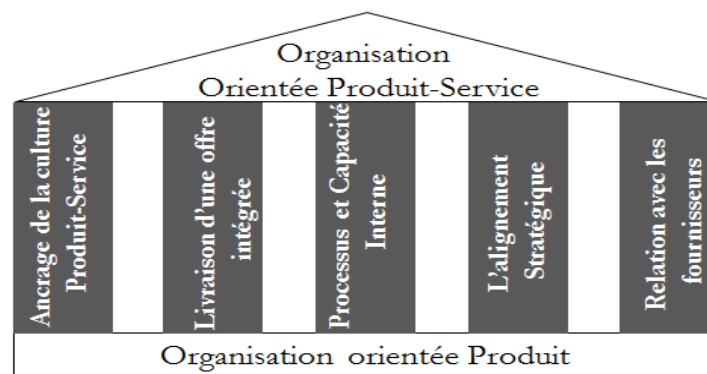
Organisation
Orientée Produit-Service

Ancrage de la culture Produit-Service

Livraison d'une offre intégrée

Processus et Capacité Interne

L'alignement Stratégique

Relation avec les fournisseurs

Organisation orientée Produit